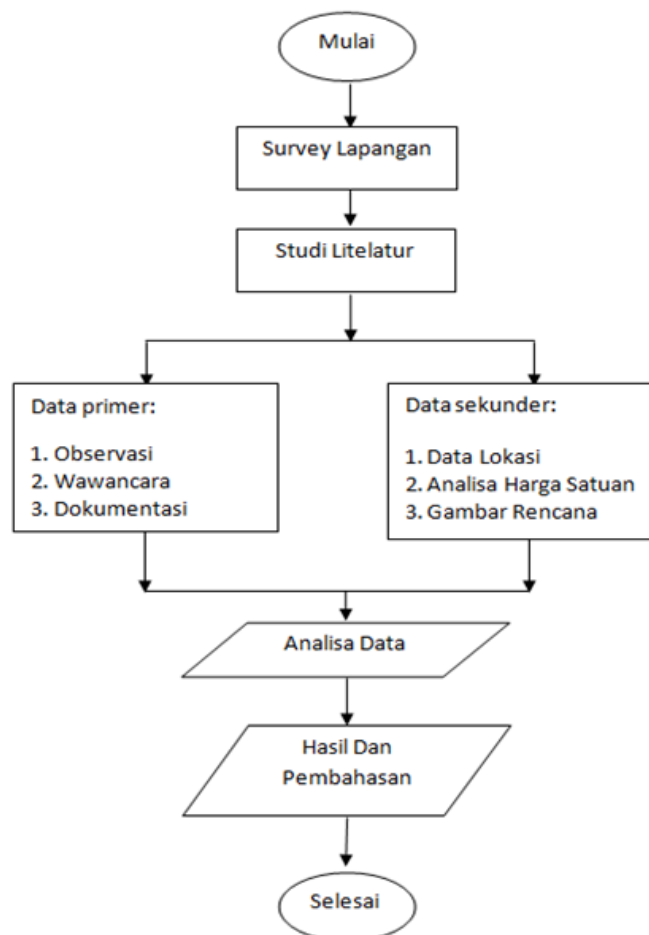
Mulai

Survey Lapangan

Studi Litelatur

Data primer:

1. Observasi
2. Wawancara
3. Dokumentasi

Data sekunder:

1. Data Lokasi
2. Analisa Harga Satuan
3. Gambar Rencana

Analisa Data

Hasil Dan Pembahasan

Selesai